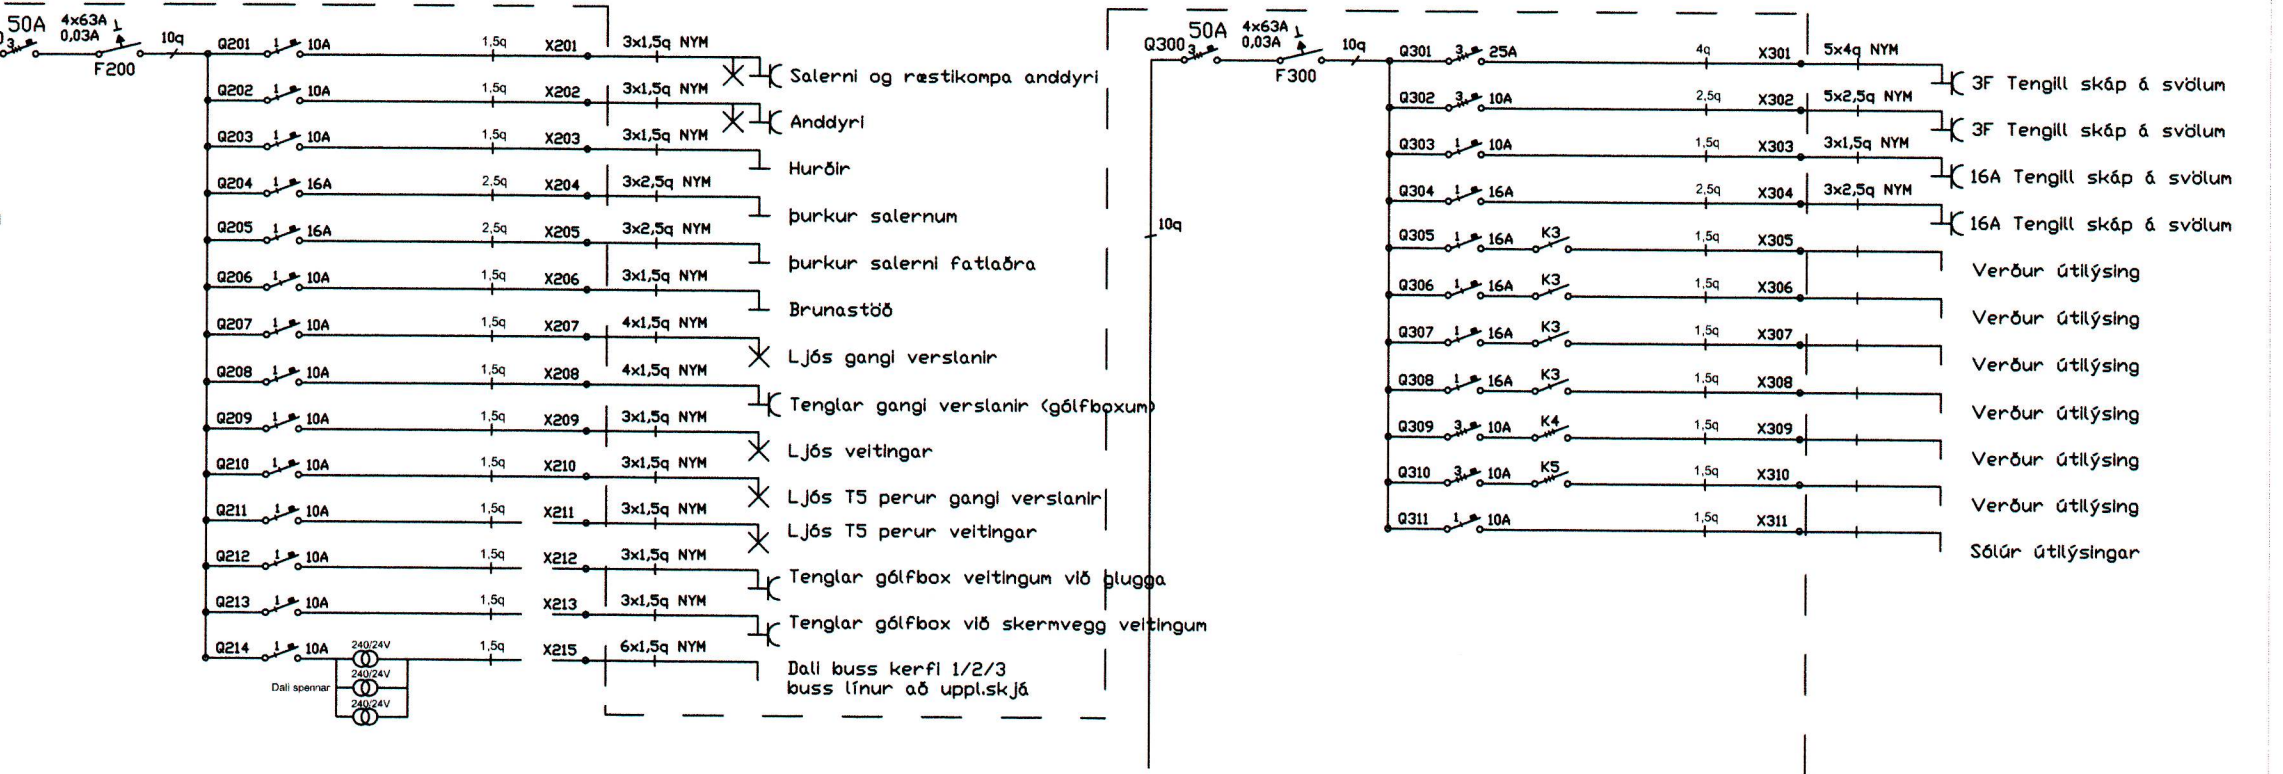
50A 3 4x63A 0,03A F200 10q

Q201 1 10A 1,5q X201 3x1,5q NYM Salerni og ræstikompa anddyri
Q202 1 10A 1,5q X202 3x1,5q NYM Anddyri
Q203 1 10A 1,5q X203 3x1,5q NYM Hurðir
Q204 1 16A 2,5q X204 3x2,5q NYM þurkur salernum
Q205 1 16A 2,5q X205 3x2,5q NYM þurkur salerni fatlaðra
Q206 1 10A 1,5q X206 3x1,5q NYM Brunastöð
Q207 1 10A 1,5q X207 4x1,5q NYM Ljós gangi verslanir
Q208 1 10A 1,5q X208 4x1,5q NYM Tenglar gangi verslanir (gólfboxum)
Q209 1 10A 1,5q X209 3x1,5q NYM Ljós veitingar
Q210 1 10A 1,5q X210 3x1,5q NYM Ljós T5 perur gangi verslanir
Q211 1 10A 1,5q X211 3x1,5q NYM Ljós T5 perur veitingar
Q212 1 10A 1,5q X212 3x1,5q NYM Tenglar gólfbox veitingum við glugga
Q213 1 10A 1,5q X213 3x1,5q NYM Tenglar gólfbox við skermvegg veitingum
Q214 1 10A 240/24V 240/24V 240/24V Dali spennar 1,5q X215 6x1,5q NYM Dali buss kerfi 1/2/3 buss línur að uppl.skjá

Q300 3 50A 4x63A 0,03A F300 10q 10q

Q301 3 25A 4q X301 5x4q NYM 3F Tengill skáp á svölum
Q302 3 10A 2,5q X302 5x2,5q NYM 3F Tengill skáp á svölum
Q303 1 10A 1,5q X303 3x1,5q NYM 16A Tengill skáp á svölum
Q304 1 16A 2,5q X304 3x2,5q NYM 16A Tengill skáp á svölum
Q305 1 16A K3 1,5q X305 Verður útlýsing
Q306 1 16A K3 1,5q X306 Verður útlýsing
Q307 1 16A K3 1,5q X307 Verður útlýsing
Q308 1 16A K3 1,5q X308 Verður útlýsing
Q309 3 10A K4 1,5q X309 Verður útlýsing
Q310 3 10A K5 1,5q X310 Verður útlýsing
Q311 1 10A 1,5q X311 Sólúr útlýsingar